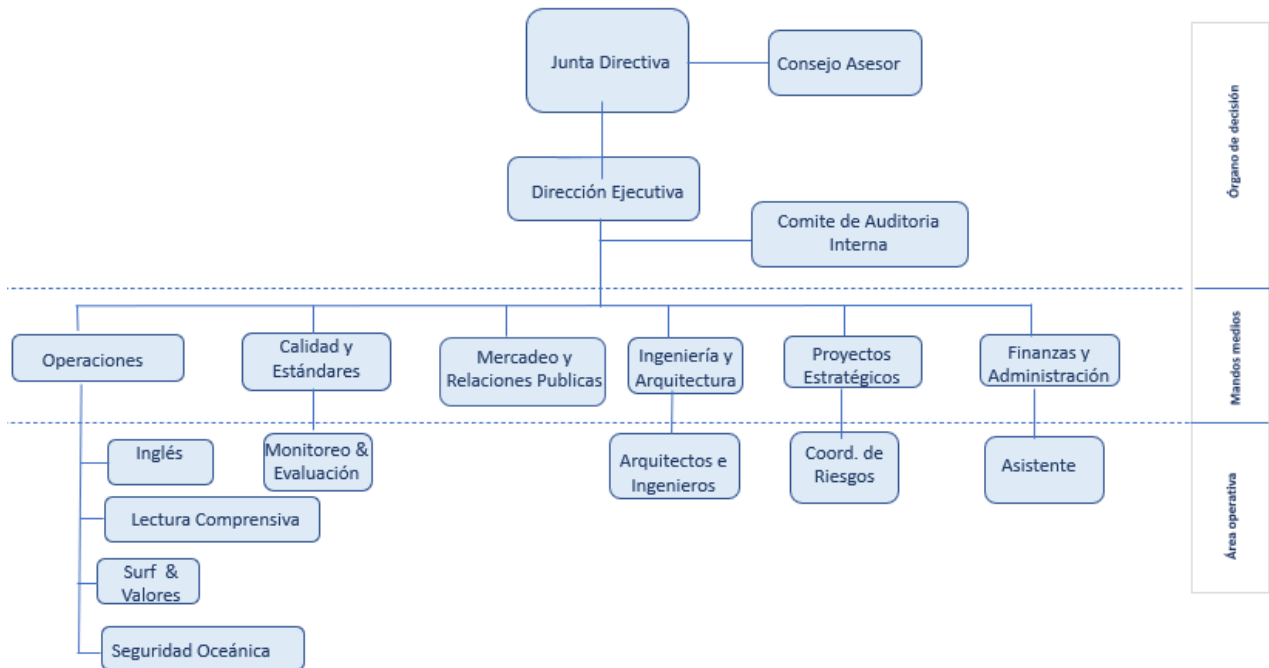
Junta Directiva

Consejo Asesor

Dirección Ejecutiva

Comite de Auditoria Interna

Operaciones

Calidad y Estándares

Mercadeo y Relaciones Publicas

Ingeniería y Arquitectura

Proyectos Estratégicos

Finanzas y Administración

Inglés

Lectura Comprensiva

Surf & Valores

Seguridad Oceánica

Monitoreo & Evaluación

Arquitectos e Ingenieros

Coord. de Riesgos

Asistente

Órgano de decisión

Mandos medios

Área operativa